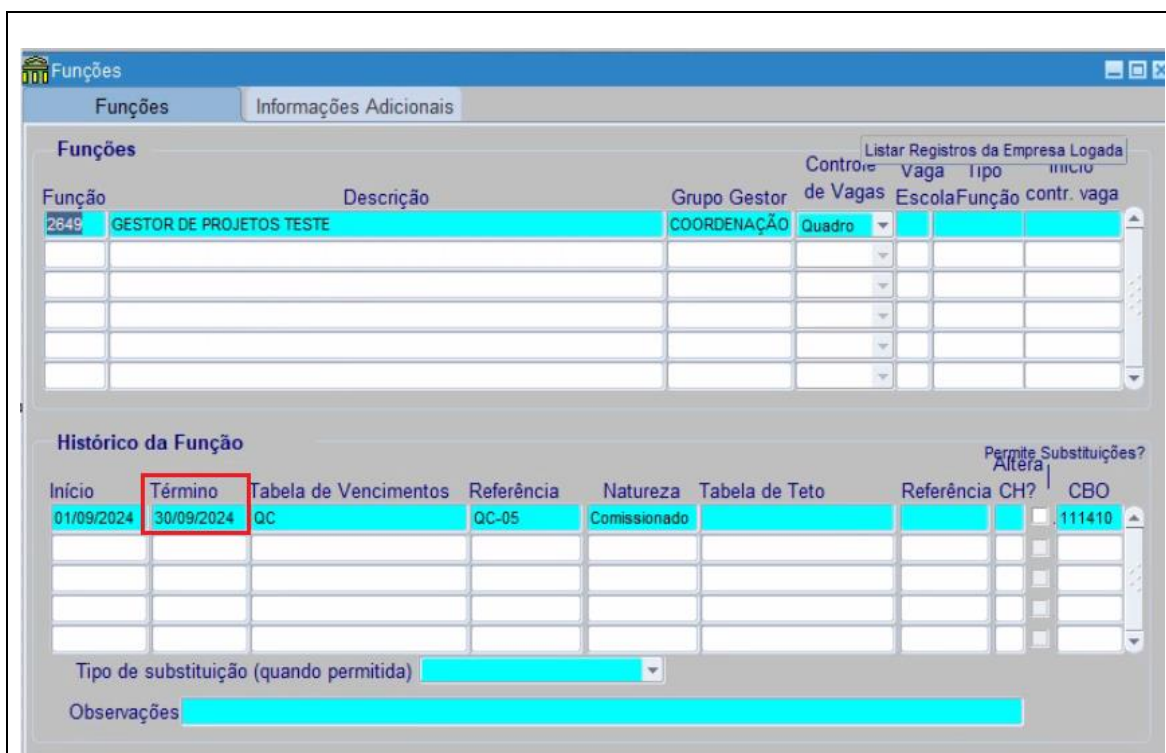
Funções

Funções | Informações Adicionais

Funções

Listar Registros da Empresa Logada

| Função | Descrição | Grupo Gestor | Controle de Vagas | Vaga Escola | Tipo Função | Início contr. vaga |
|---|---|---|---|---|---|---|
| 2649 | GESTOR DE PROJETOS TESTE | COORDENAÇÃO | Quadro | | | |

Histórico da Função

Permite Substituições?

| Início | Término | Tabela de Vencimentos | Referência | Natureza | Tabela de Teto | Referência | Altera CH? | | CBO |
|---|---|---|---|---|---|---|---|---|---|
| 01/09/2024 | 30/09/2024 | QC | QC-05 | Comissionado | | | | | 111410 |

Tipo de substituição (quando permitida)

Observações